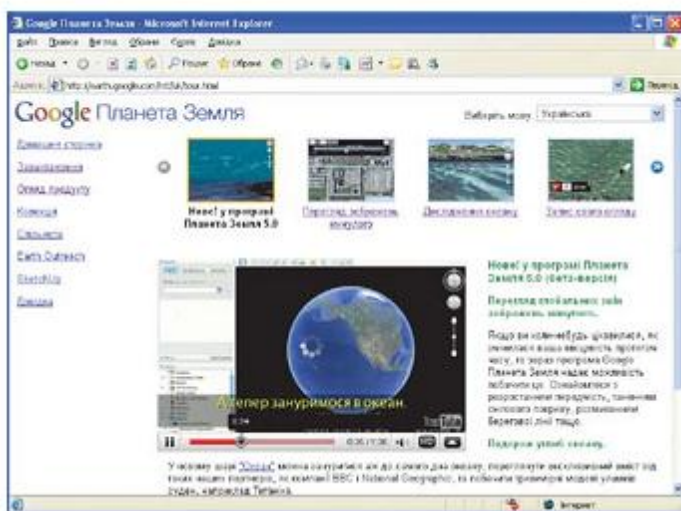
Google Планета Земля - Microsoft Internet Explorer

Файл Правка Вигляд Обране Сервіс Довідка

Назад Пошук Обране

Адреса http://earth.google.com/intl/uk/tour.html Перехід

Google Планета Земля

Виберіть мову Українська

Домашня сторінка
Завантаження
Огляд продукту
Команда
Спільнота
Earth Outreach
SketchUp
Довідка

Нове! у програмі Планета Земля 5.0

Перегляд історичних зображень

Дослідження океану

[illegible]

Нове! у програмі Планета Земля 5.0 (бета-версія)

Перегляд історичних зображень минулого.

Якщо ви коли-небудь цікавилися, як змінилися ваші місцевості протягом часу, то зараз програма Google Планета Земля надає можливість побачити це. Ознайомтеся з розростанням передмість, таненням полярного покриву, розмиванням берегової лінії тощо.

Подорож углиб океану.

А тепер занурмося в океан.

0:36 / 1:36

У новому шарі "Океан" можна зануритися аж до самого дна океану, переглянути ексклюзивний зміст від таких наших партнерів, як компанії BBC і National Geographic, та побачити примарні моделі уламків судна "Титанік".

Інтернет